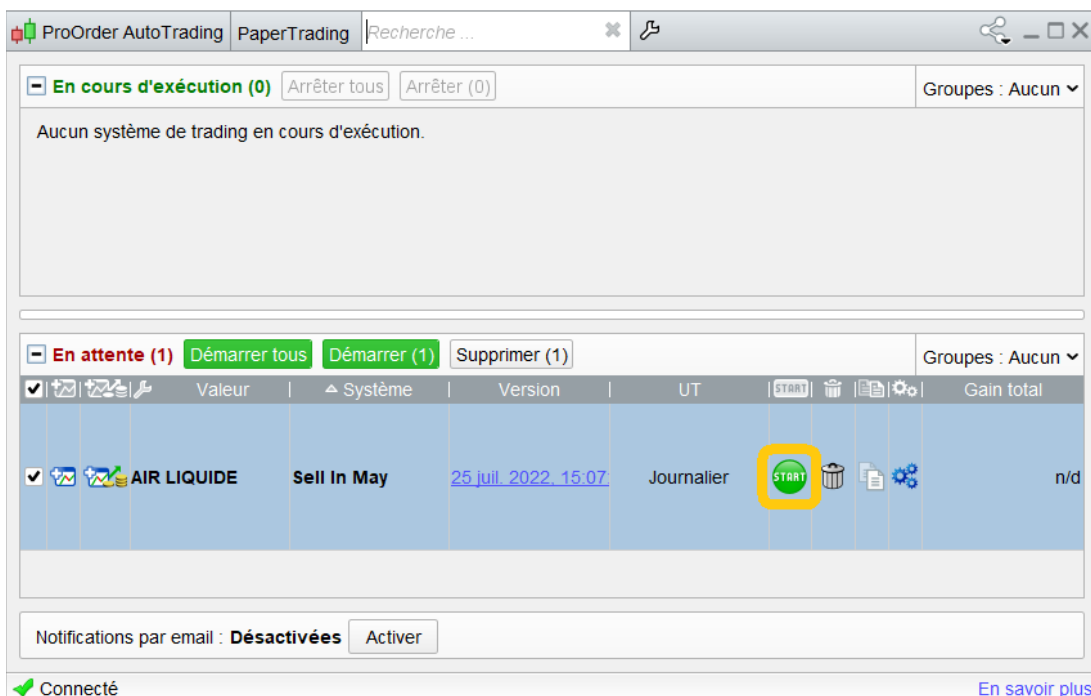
ProOrder AutoTrading | PaperTrading | Recherche ...

En cours d'exécution (0) Arrêter tous Arrêter (0) Groupes : Aucun

Aucun système de trading en cours d'exécution.

En attente (1) Démarrer tous Démarrer (1) Supprimer (1) Groupes : Aucun

| Valeur | Système | Version | UT | START | | | | Gain total |
|---|---|---|---|---|---|---|---|---|
| AIR LIQUIDE | Sell In May | 25 juil. 2022, 15:07: | Journalier | START | | | | n/d |

Notifications par email : Désactivées Activer

Connecté

En savoir plus